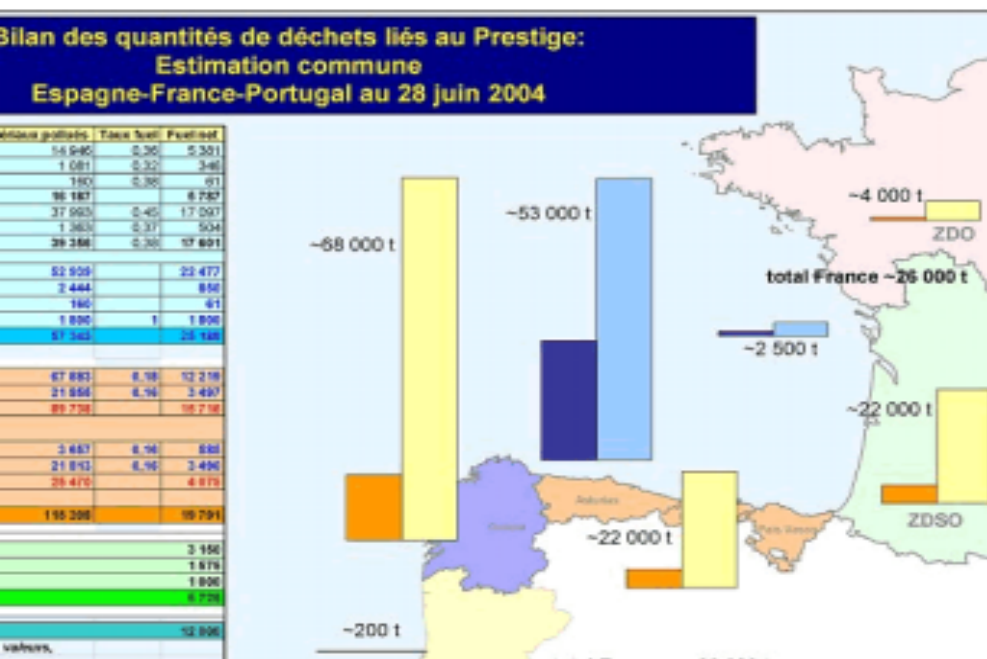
Bilan des quantités de déchets liés au Prestige:
Estimation commune
Espagne-France-Portugal au 28 juin 2004

| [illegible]ériaux pollués | Taux fuel | Fuel net |
|---|---|---|
| 14 946 | 0,36 | 5 381 |
| 1 081 | 0,32 | 346 |
| 160 | 0,38 | 61 |
| 16 187 | | 5 787 |
| 37 993 | 0,45 | 17 097 |
| 1 363 | 0,37 | 504 |
| 39 356 | 0,38 | 17 601 |
| 52 939 | | 23 477 |
| 2 444 | | 850 |
| 160 | | 61 |
| 1 800 | 1 | 1 800 |
| 57 343 | | 26 188 |
| 67 883 | 0,18 | 12 219 |
| 21 855 | 0,16 | 3 497 |
| 89 738 | | 15 716 |
| 3 657 | 0,16 | 585 |
| 21 813 | 0,16 | 3 490 |
| 25 470 | | 4 075 |
| 115 208 | | 19 791 |
| | | 3 150 |
| | | 1 575 |
| | | 1 800 |
| | | 6 725 |
| | | 12 808 |

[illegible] valeurs,

~68 000 t
~53 000 t
~4 000 t
ZDO
total France ~26 000 t
~2 500 t
~22 000 t
Asturies
Galice
Pays basque
~22 000 t
ZDSO
~200 t